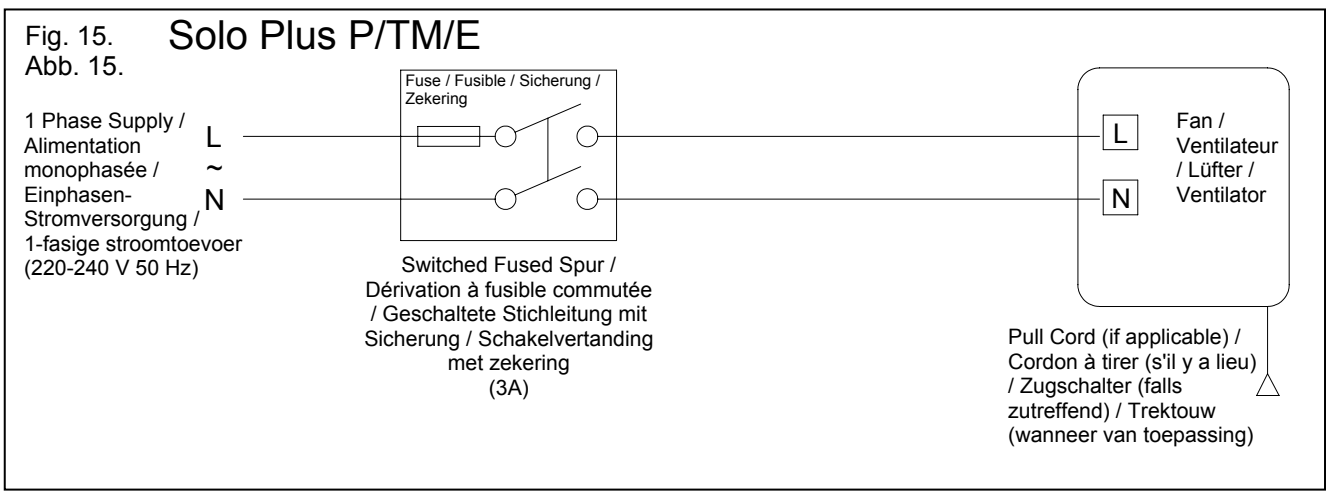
Fig. 15.
Abb. 15.

Solo Plus P/TM/E

1 Phase Supply / Alimentation monophasée / Einphasen-Stromversorgung / 1-fasige stroomtoevoer (220-240 V 50 Hz)

L
~
N

Fuse / Fusible / Sicherung / Zekering

Switched Fused Spur / Dérivation à fusible commutée / Geschaltete Stichleitung mit Sicherung / Schakelvertanding met zekering (3A)

L

N

Fan / Ventilateur / Lüfter / Ventilator

Pull Cord (if applicable) / Cordon à tirer (s'il y a lieu) / Zugschalter (falls zutreffend) / Trektouw (wanneer van toepassing)